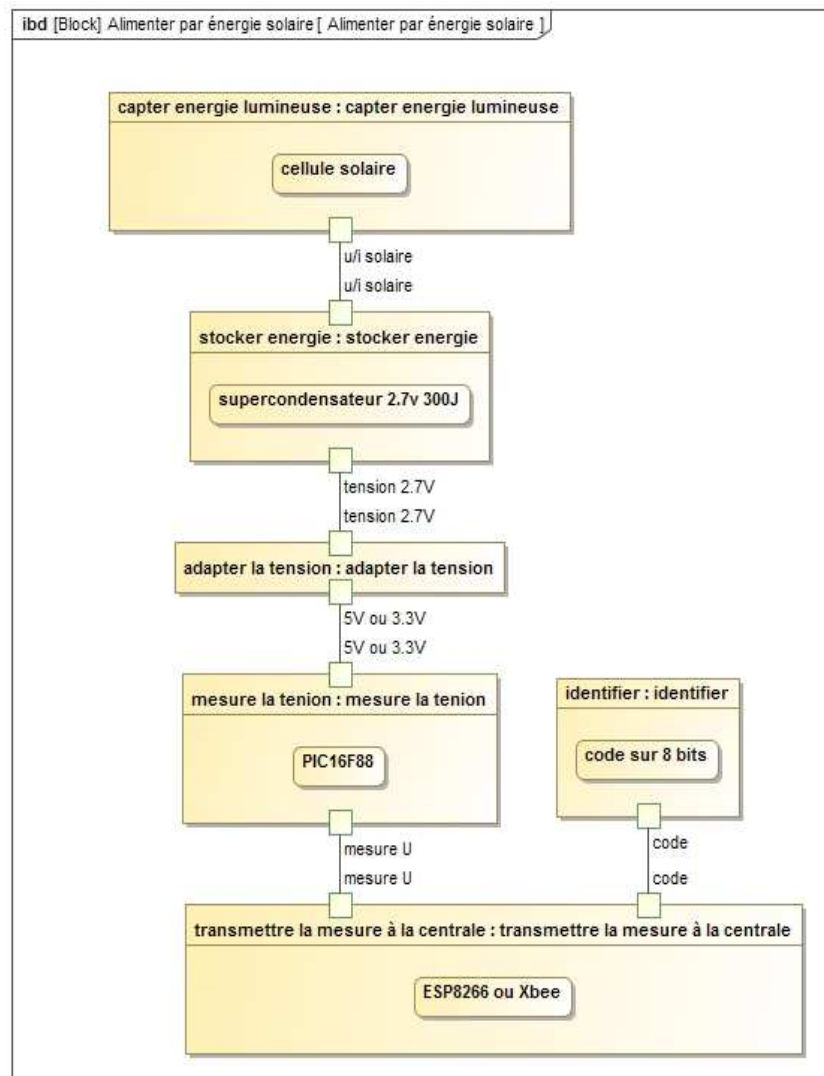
ibd [Block] Alimenter par énergie solaire [ Alimenter par énergie solaire ]

capter energie lumineuse : capter energie lumineuse

cellule solaire

u/i solaire

u/i solaire

stocker energie : stocker energie

supercondensateur 2.7v 300J

tension 2.7V

tension 2.7V

adapter la tension : adapter la tension

5V ou 3.3V

5V ou 3.3V

mesure la tenion : mesure la tenion

PIC16F88

identifier : identifier

code sur 8 bits

mesure U

mesure U

code

code

transmettre la mesure à la centrale : transmettre la mesure à la centrale

ESP8266 ou Xbee